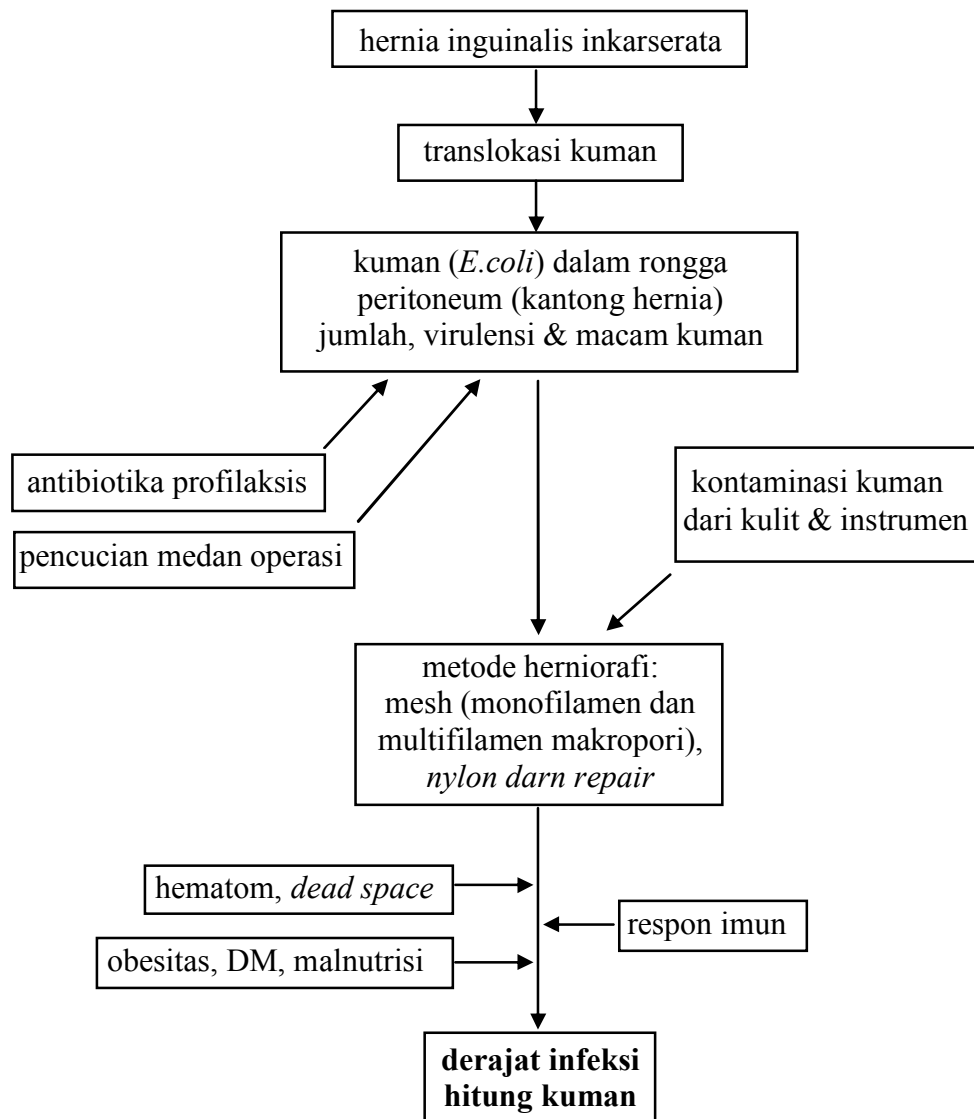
hernia inguinalis inkarserata

translokasi kuman

kuman (*E.coli*) dalam rongga peritoneum (kantong hernia) jumlah, virulensi & macam kuman

antibiotika profilaksis

pencucian medan operasi

kontaminasi kuman dari kulit & instrumen

metode herniorafi: mesh (monofilamen dan multifilamen makropori), *nylon darn repair*

hematom, *dead space*

respon imun

obesitas, DM, malnutrisi

**derajat infeksi hitung kuman**